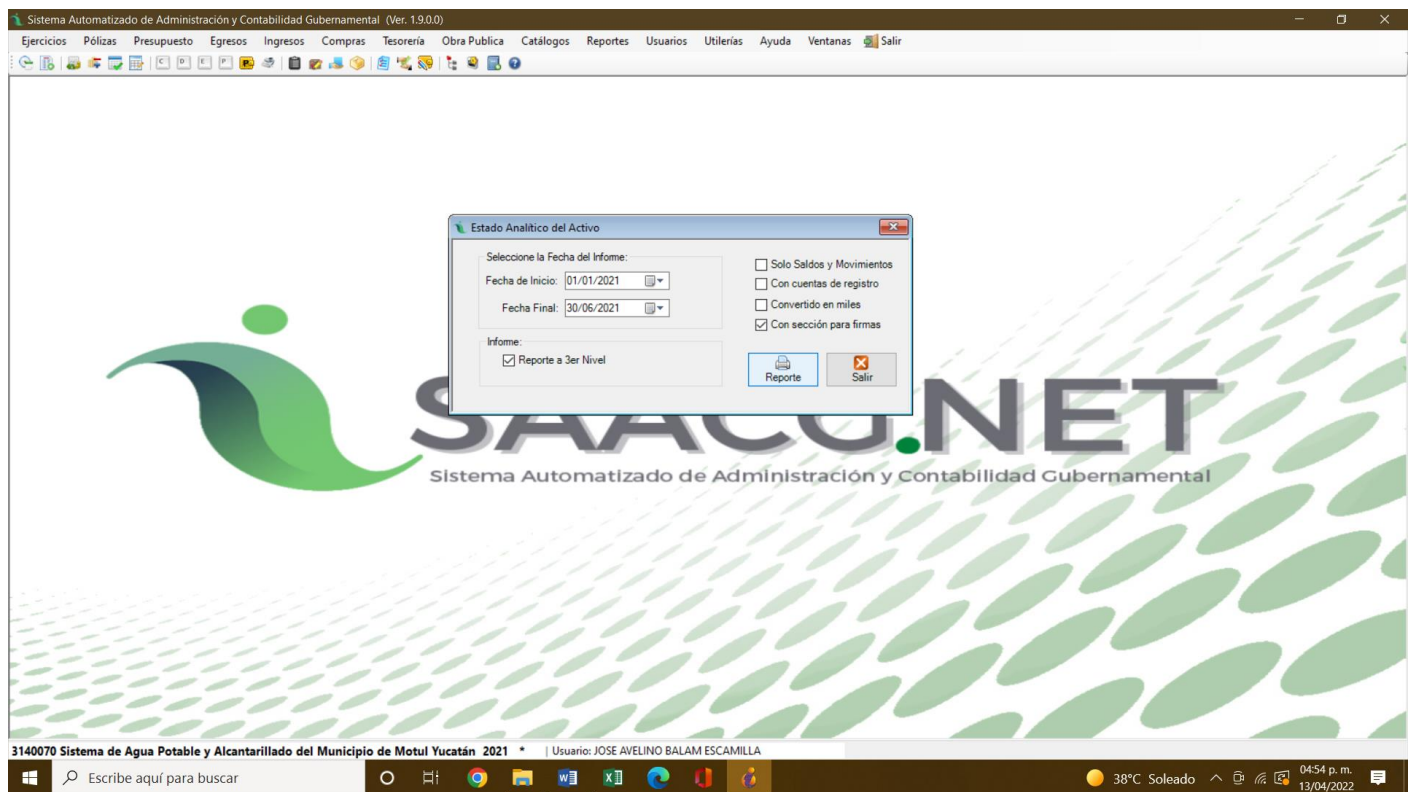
Sistema Automatizado de Administración y Contabilidad Gubernamental (Ver. 1.9.0.0)

Ejercicios Pólizas Presupuesto Egresos Ingresos Compras Tesorería Obra Publica Catálogos Reportes Usuarios Utilerías Ayuda Ventanas Salir

Estado Analitico del Activo

Seleccione la Fecha del Informe:
Fecha de Inicio: 01/01/2021
Fecha Final: 30/06/2021

Informe:
Reporte a 3er Nivel

Solo Saldos y Movimientos
Con cuentas de registro
Convertido en miles
Con sección para firmas

Reporte
Salir

SAACG.NET
Sistema Automatizado de Administración y Contabilidad Gubernamental

3140070 Sistema de Agua Potable y Alcantarillado del Municipio de Motul Yucatán 2021 * | Usuario: JOSE AVELINO BALAM ESCAMILLA

Escribe aquí para buscar

38°C Soleado 04:54 p. m. 13/04/2022